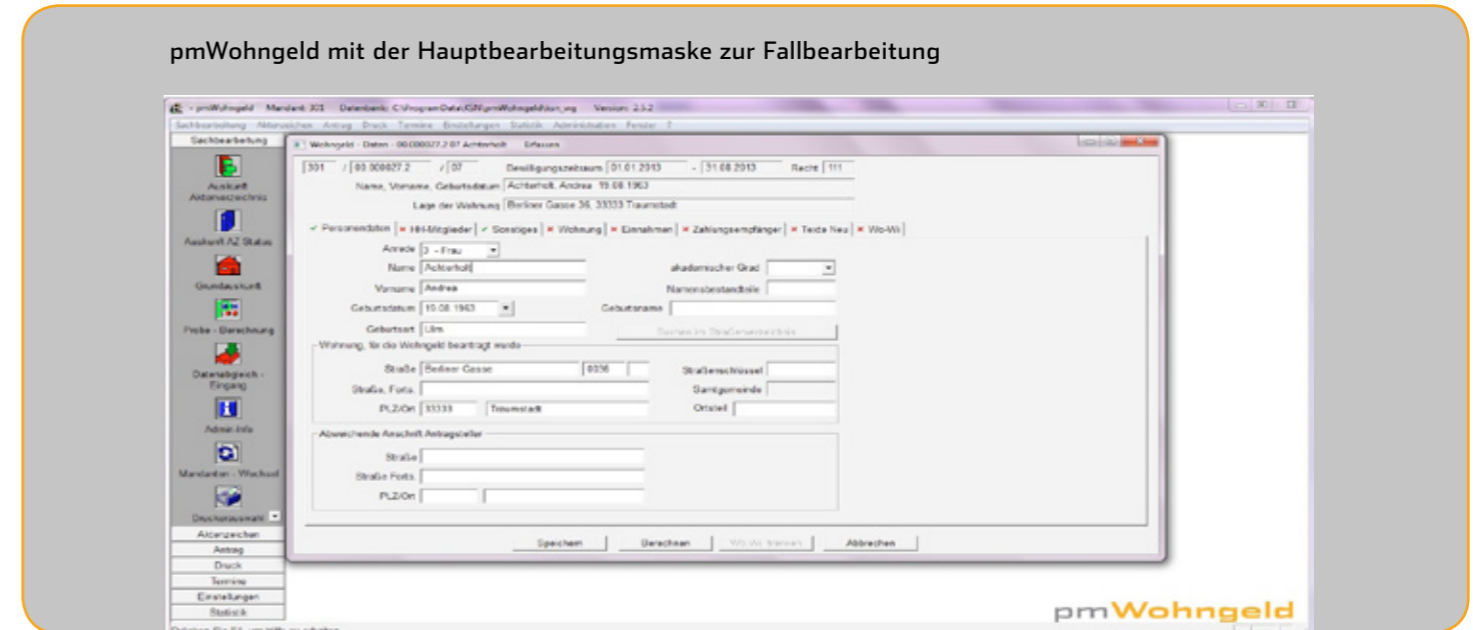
pmWohngeld mit der Hauptbearbeitungsmaske zur Fallbearbeitung

- pmWohngeld Mandant: 301 Datenbank: C:\ProgramData\GiS\pmWohngeld\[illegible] Version: 2.3.2

Sachbearbeitung Aktenzeichen Antrag Druck Termine Einstellungen Statistik Administration Fenster ?

Sachbearbeitung

Auskunft Aktenverzeichnis

Auskunft AZ Status

Grundauskunft

Probe - Berechnung

Datenabgleich - Eingang

Admin-Info

Mandanten - Wechsel

Druckerauswahl

Aktenzeichen

Antrag

Druck

Termine

Einstellungen

Statistik

Wohngeld - Daten - 00.000027.2 07 Achterholt Erfassen

301 / 00.000027.2 / 07 Bewilligungszeitraum 01.01.2013 - 31.08.2013 Rechte 111

Name, Vorname, Geburtsdatum Achterholt, Andrea 19.08.1963

Lage der Wohnung Berliner Gasse 36, 33333 Traumstadt

✓ Personendaten | × HH-Mitglieder | ✓ Sonstiges | × Wohnung | × Einnahmen | × Zahlungsempfänger | × Texte Neu | × Wo-Wi

Anrede 2 - Frau

Name Achterholt

akademischer Grad

Vorname Andrea

Namensbestandteile

Geburtsdatum 19.08.1963

Geburtsname

Geburtsort Ulm

Suchen im Straßenverzeichnis

Wohnung, für die Wohngeld beantragt wurde

Straße Berliner Gasse 0036

Straßenschlüssel

Straße, Forts.

Samtgemeinde

PLZ/Ort 33333 Traumstadt

Ortsteil

Abweichende Anschrift Antragsteller

Straße

Straße Forts.

PLZ/Ort

Speichern Berechnen Wo-Wi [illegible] Abbrechen

pmWohngeld